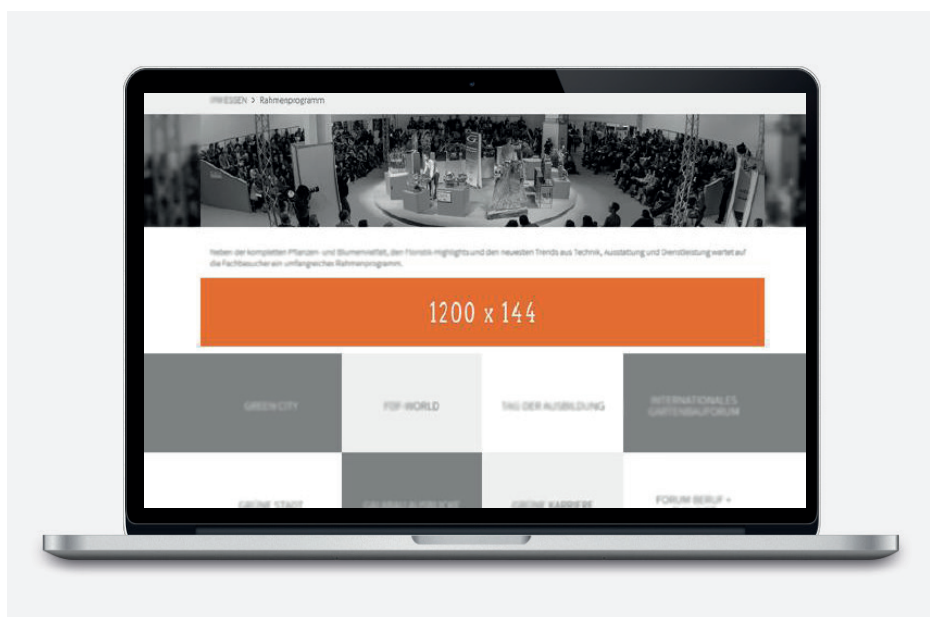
IPM ESSEN > Rahmenprogramm

Neben der kompletten Pflanzen- und Blumenvielfalt, den Floristik-Highlights und den neuesten Trends aus Technik, Ausstattung und Dienstleistung wartet auf die Fachbesucher ein umfangreiches Rahmenprogramm.

1200 x 144

GREEN CITY

FDF-WORLD

TAG DER AUSBILDUNG

INTERNATIONALES GARTENBAUFORUM

GRÜNE STADT

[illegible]

GRÜNE KARRIERE

FORUM BERUF +